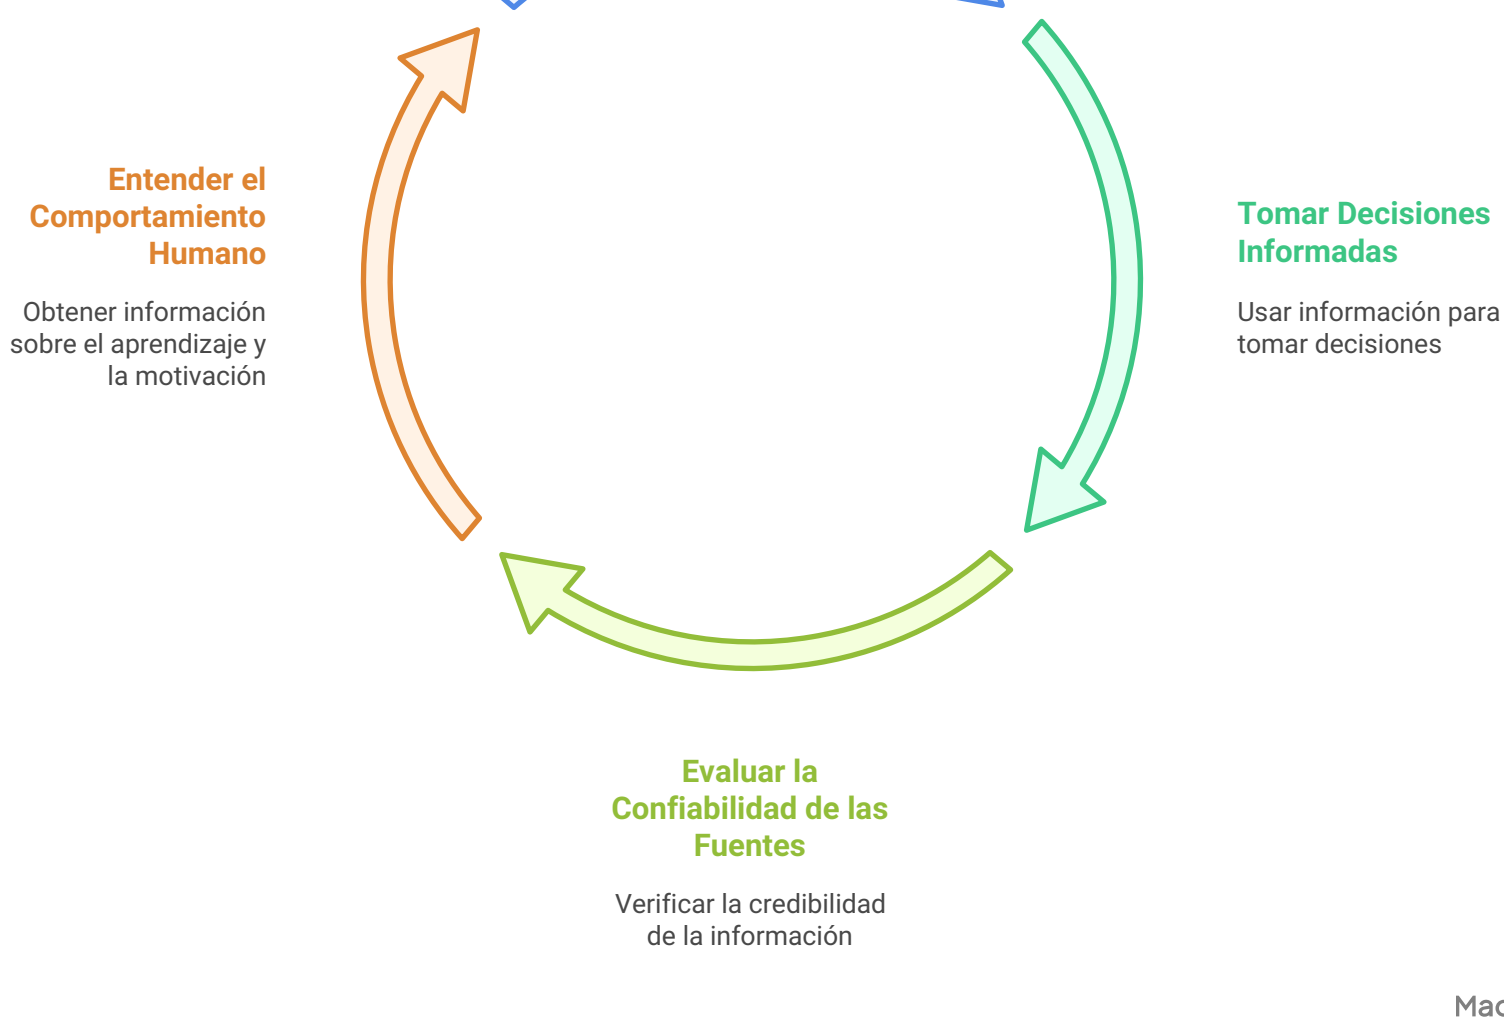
Entender el Comportamiento Humano

Obtener información sobre el aprendizaje y la motivación

Tomar Decisiones Informadas

Usar información para tomar decisiones

Evaluar la Confiabilidad de las Fuentes

Verificar la credibilidad de la información

Mac